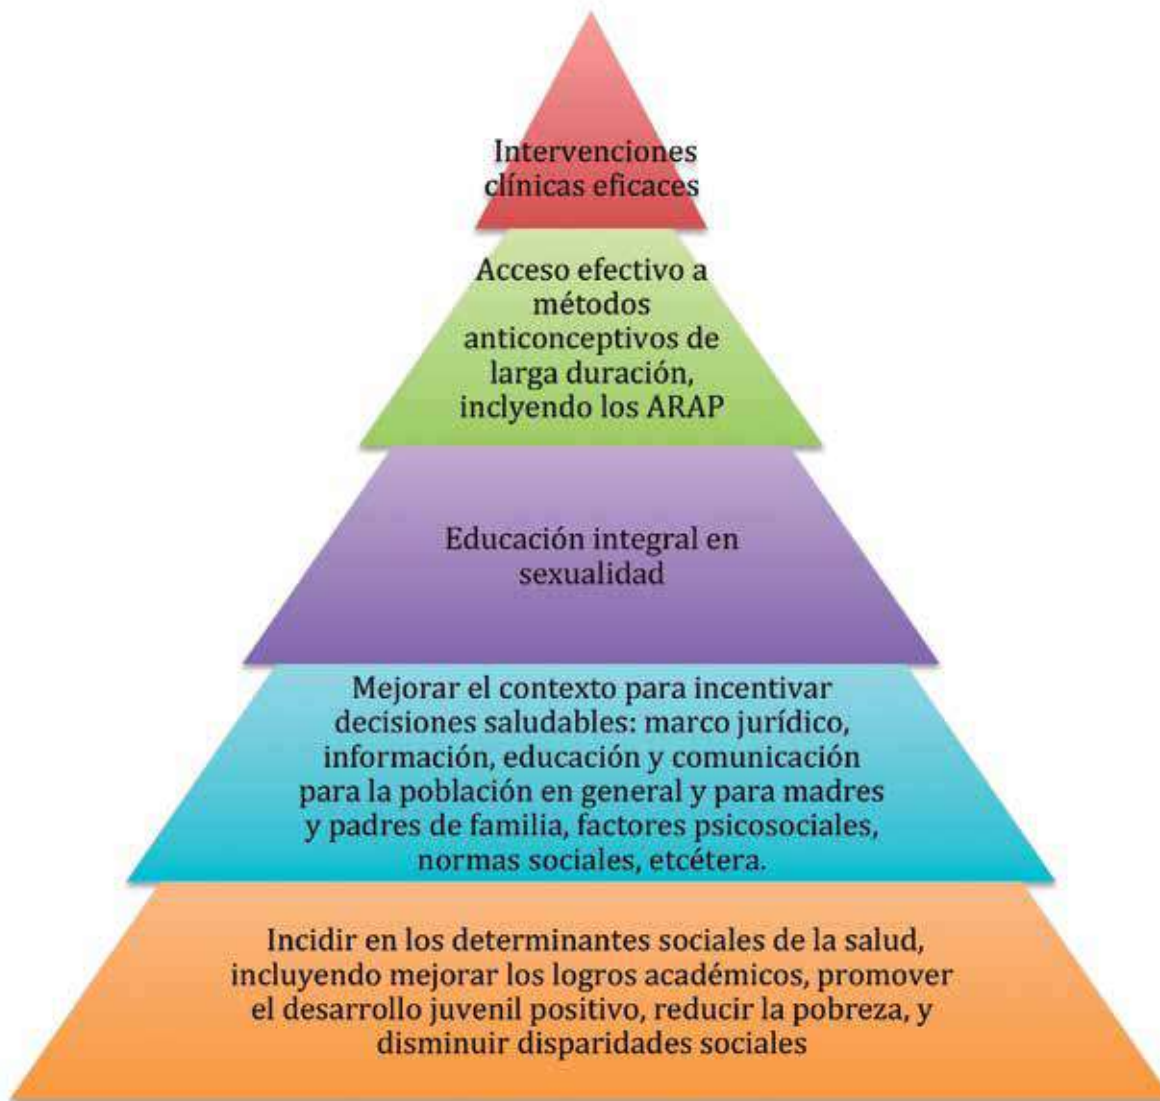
Intervenciones clínicas eficaces

Acceso efectivo a métodos anticonceptivos de larga duración, inclyendo los ARAP

Educación integral en sexualidad

Mejorar el contexto para incentivar decisiones saludables: marco jurídico, información, educación y comunicación para la población en general y para madres y padres de familia, factores psicosociales, normas sociales, etcétera.

Incidir en los determinantes sociales de la salud, incluyendo mejorar los logros académicos, promover el desarrollo juvenil positivo, reducir la pobreza, y disminuir disparidades sociales